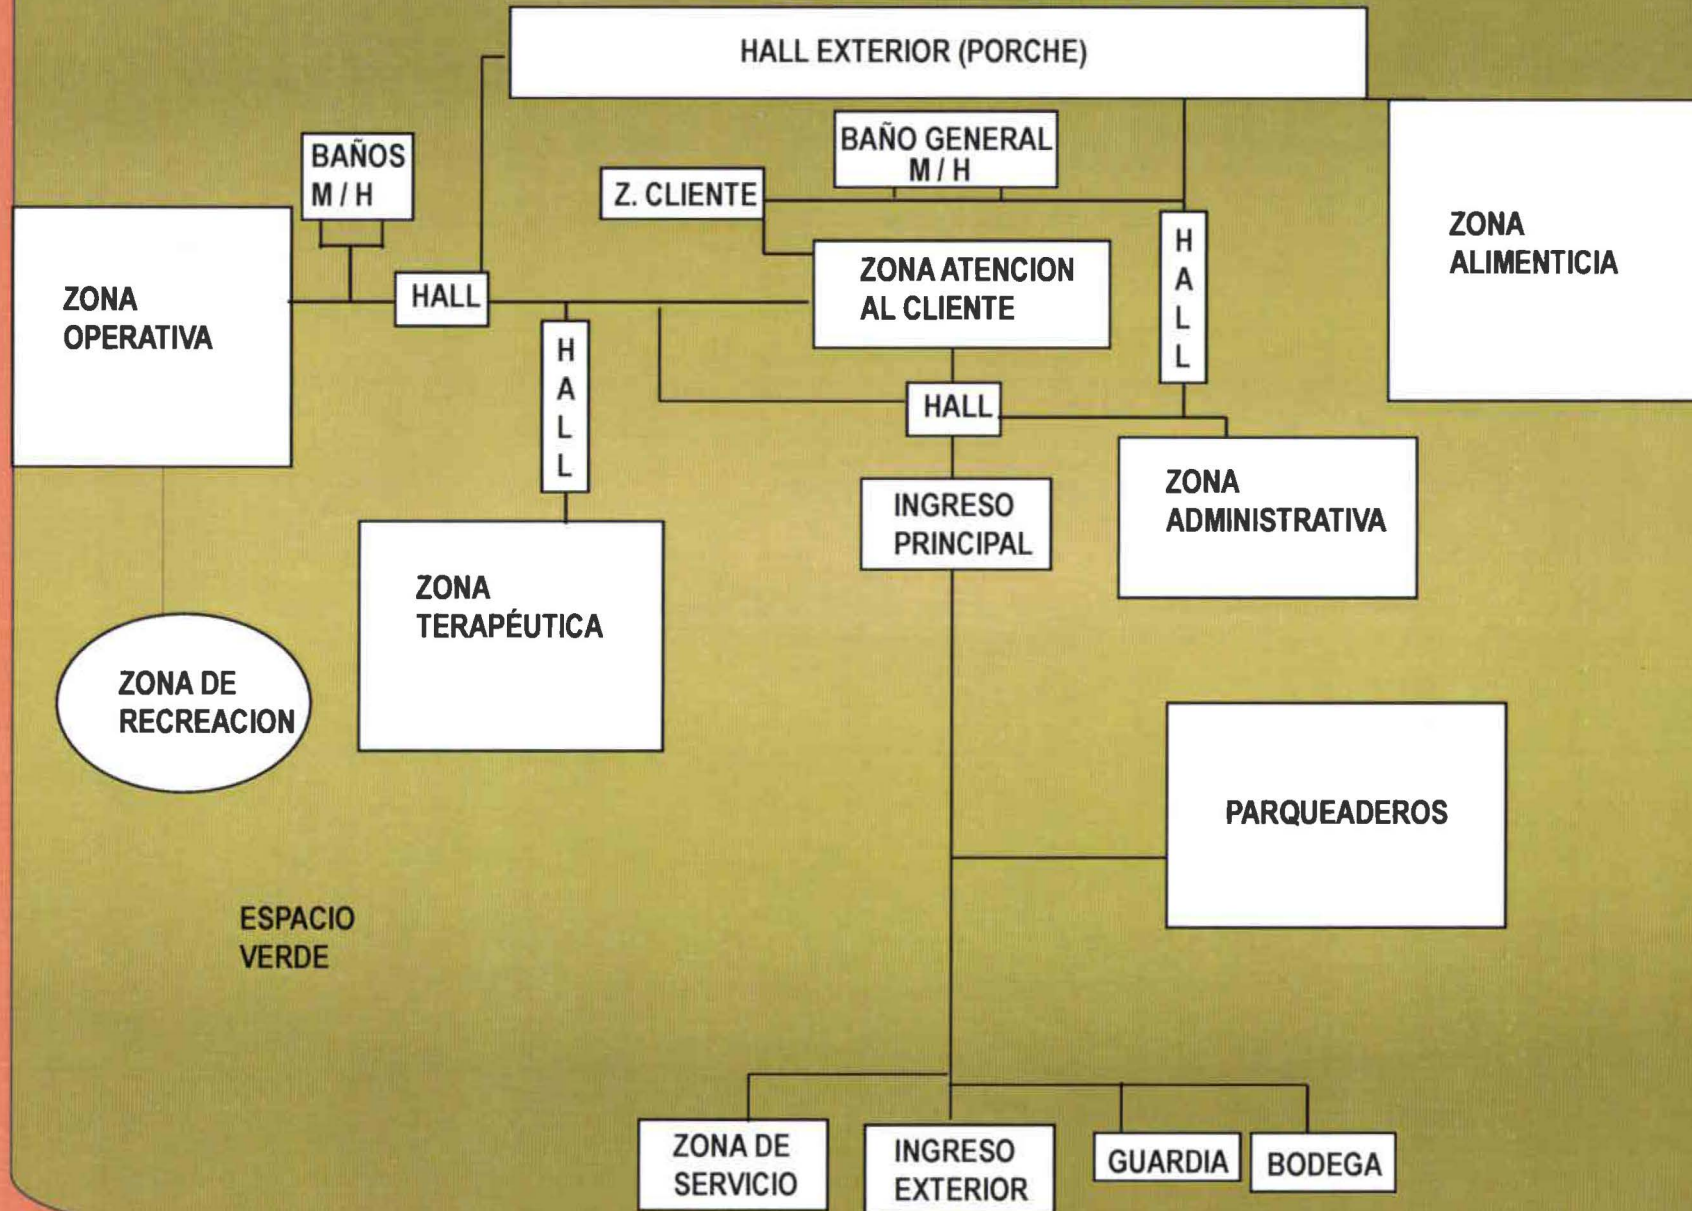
HALL EXTERIOR (PORCHE)

BAÑOS M / H

BAÑO GENERAL M / H

Z. CLIENTE

ZONA ALIMENTICIA

ZONA OPERATIVA

HALL

ZONA ATENCION AL CLIENTE

H A L L

H A L L

HALL

ZONA ADMINISTRATIVA

INGRESO PRINCIPAL

ZONA TERAPÉUTICA

ZONA DE RECREACION

PARQUEADEROS

ESPACIO VERDE

ZONA DE SERVICIO

INGRESO EXTERIOR

GUARDIA

BODEGA